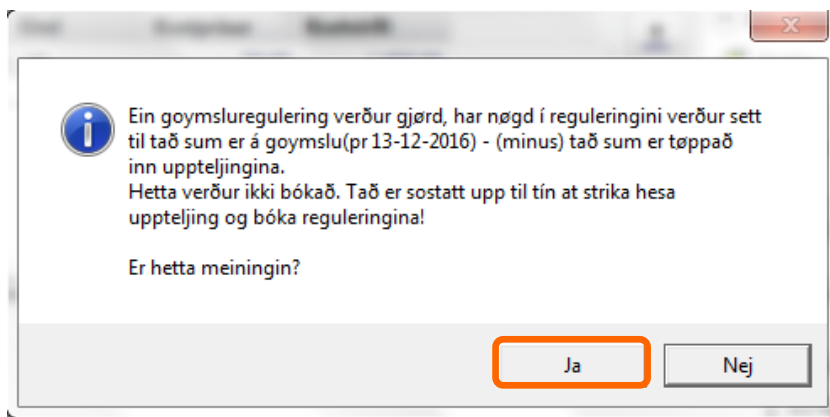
Ein goymsluregulering verður gjørd, har nøgd í reguleringini verður sett til tað sum er á goymslu(pr 13-12-2016) - (minus) tað sum er tøppað inn uppteljingina.
Hetta verður ikki bókað. Tað er sostatt upp til tín at strika hesa uppteljing og bóka reguleringina!

Er hetta meiningin?

Ja
Nej